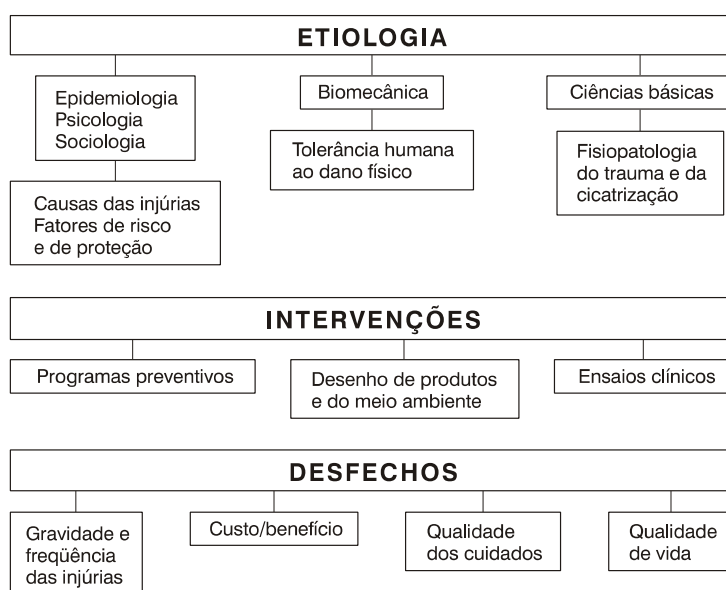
ETIOLOGIA

Epidemiologia
Psicologia
Sociologia

Causas das injúrias
Fatores de risco
e de proteção

Biomecânica

Tolerância humana
ao dano físico

Ciências básicas

Fisiopatologia
do trauma e da
cicatrização

INTERVENÇÕES

Programas preventivos

Desenho de produtos
e do meio ambiente

Ensaios clínicos

DESFECHOS

Gravidade e
freqüência
das injúrias

Custo/benefício

Qualidade
dos cuidados

Qualidade
de vida